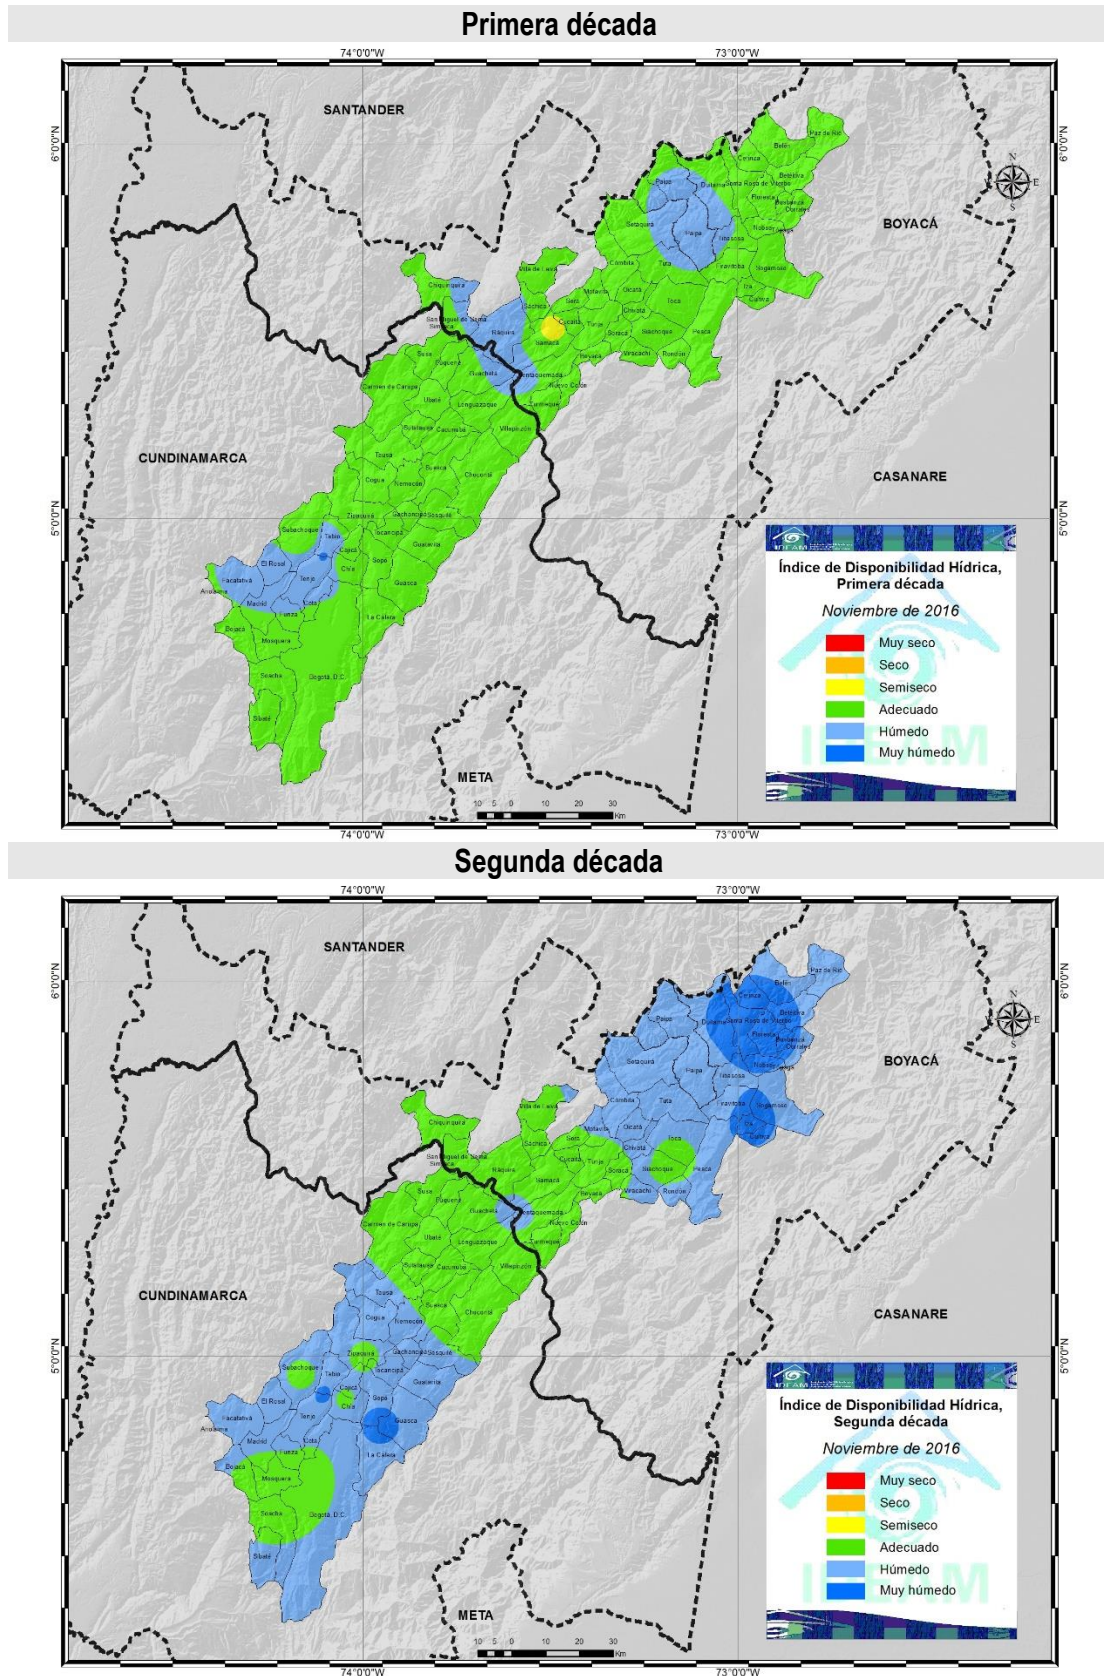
Primera década

74°0'0"W 73°0'0"W

6°0'0"N 6°0'0"N

SANTANDER

BOYACÁ

CUNDINAMARCA

CASANARE

META

5°0'0"N 5°0'0"N

Paz de Río
Belén
Cerinza
Paipa
Duitama
Santa Rosa de Viterbo
Floresta
Betéitiva
Corrales
Sotaquirá
Nobsa
Tibasosa
Firavitoba
Sogamoso
Iza
Cuítiva
Chiquinquirá
Villa de Leyva
Cómbita
Tuta
Motavita
Oicatá
Toca
Sáchica
Sora
Chivatá
Pesca
Samacá
Cucaita
Tunja
Soracá
Siachoque
Ráquira
Ventaquemada
Viracachá
Rondón
Nuevo Colón
Turmequé
San Miguel de Sema
Simijaca
Susa
Fúquene
Carmen de Carupa
Guachetá
Ubaté
Lenguazaque
Sutatausa
Cucunubá
Villapinzón
Tausa
Suesca
Chocontá
Cogua
Nemocón
Zipaquirá
Gachancipá
Sesquilé
Subachoque
Tabio
Tocancipá
Cajicá
Guatavita
Chía
Sopó
El Rosal
Facatativá
Tenjo
Guasca
Anolaima
Madrid
Funza
Cota
La Calera
Bojacá
Mosquera
Soacha
Bogotá, D.C.
Sibaté

10 5 0 10 20 30 Km

74°0'0"W 73°0'0"W

IDEAM

Índice de Disponibilidad Hídrica, Primera década

Noviembre de 2016

Muy seco
Seco
Semiseco
Adecuado
Húmedo
Muy húmedo

IDEAM

Segunda década

74°0'0"W 73°0'0"W

6°0'0"N 6°0'0"N

SANTANDER

BOYACÁ

CUNDINAMARCA

CASANARE

META

5°0'0"N 5°0'0"N

10 5 0 10 20 30 Km

74°0'0"W 73°0'0"W

IDEAM

Índice de Disponibilidad Hídrica, Segunda década

Noviembre de 2016

Muy seco
Seco
Semiseco
Adecuado
Húmedo
Muy húmedo

IDEAM